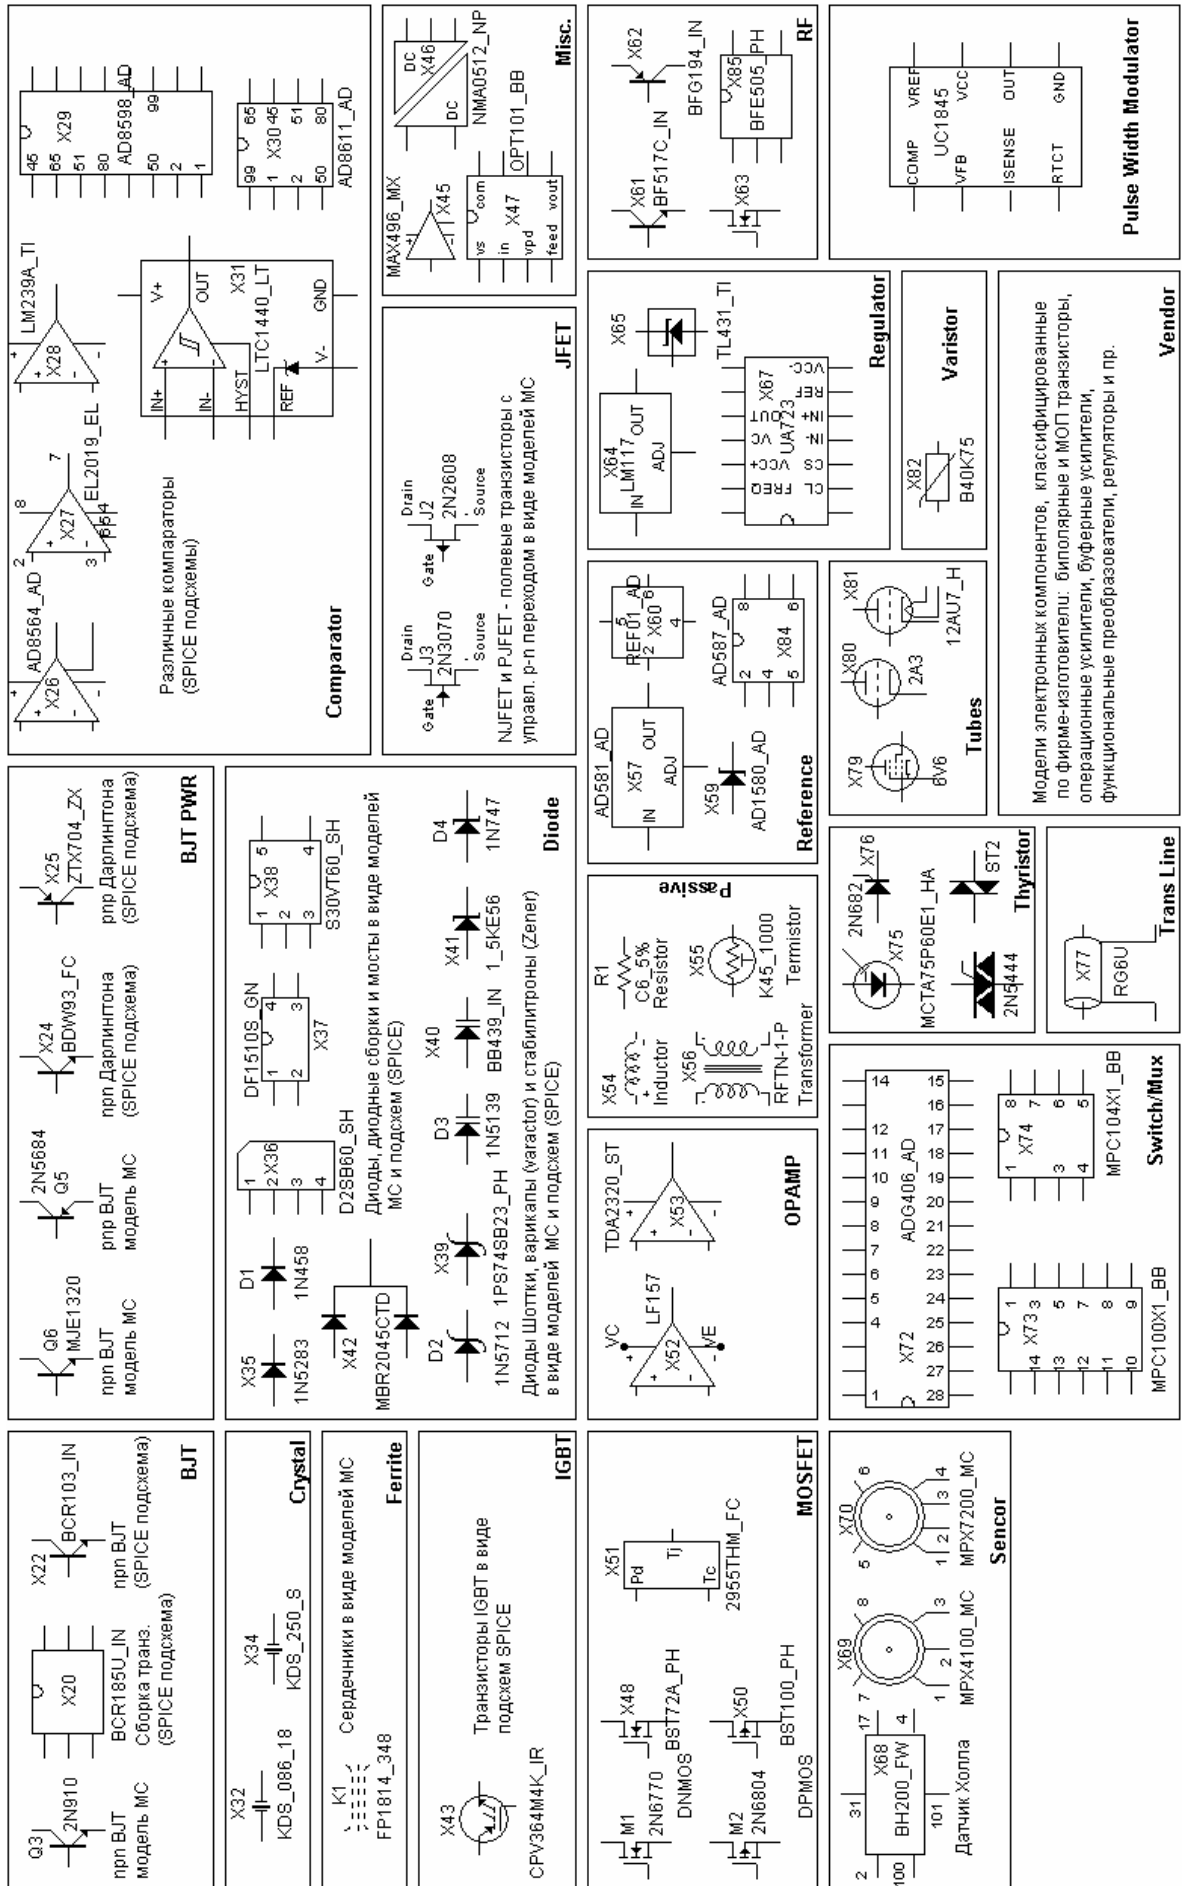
Comparator

Различные компараторы (SPICE подсхемы)

X26
AD8564_AD
X27
EL2019_EL
X28
LM239A_TI
X29
AD8598_AD
X30
AD8611_AD
X31
LTC1440_LT
V+
OUT
IN+
IN-
HYST
REF
V-
GND

Misc.

X45
MAX496_MX
X46
NMA0512_NP
DC
DC
X47
OPT101_BB
vs
in
vpd
com
feed
vout

JFET

NJFET и PJFET - полевые транзисторы с управл. p-n переходом в виде моделей MC

J3
2N3070
J2
2N2608
Drain
Gate
Source

RF

X61
BF517C_IN
X62
BFG194_IN
X63
X85
BFE505_PH

Pulse Width Modulator

UC1845
COMP
VFB
ISENSE
RTCT
VREF
VCC
OUT
GND

Regulator

X64
LM117
IN
OUT
ADJ
X65
TL431_TI
X67
UA723
VCC
REF
IN+
IN-
CS
CL
FREQ
VCC+
VC
VOUT

Varistor

X82
B40K75

Vendor

Модели электронных компонентов, классифицированные по фирме-изготовителю: биполярные и МОП транзисторы, операционные усилители, буферные усилители, функциональные преобразователи, регуляторы и пр.

Reference

X57
AD581_AD
IN
OUT
ADJ
X59
AD1580_AD
X60
REF01_AD
X84
AD587_AD

Tubes

X79
6V6
X80
2A3
X81
12AU7_H

BJT PWR

Q6
MJE1320
npn BJT модель MC
Q5
2N5684
pnp BJT модель MC
X24
BDW93_FC
npn Дарлингтона (SPICE подсхема)
X25
ZTX704_ZX
pnp Дарлингтона (SPICE подсхема)

Diode

X35
1N5283
D1
1N458
X36
D2SB60_SH
X37
DF1510S_GN
X38
S30VT60_SH
Диоды, диодные сборки и мосты в виде моделей MC и подсхем (SPICE)
X42
MBR2045CTD
D2
1N5712
X39
1PS74SB23_PH
D3
1N5139
X40
BB439_IN
X41
1_5KE56
D4
1N747
Диоды Шоттки, варикапы (varactor) и стабилитроны (Zener) в виде моделей MC и подсхем (SPICE)

Passive

R1
C6_5%
Resistor
X55
K45_1000
Termistor
X54
Inductor
X56
RFTN-1-P
Transformer

Thyristor

X76
2N682
X75
MCTA75P60E1_HA
2N5444
ST2

Trans Line

X77
RG6U

BJT

Q3
2N910
npn BJT модель MC
X20
BCR185U_IN
Сборка транз. (SPICE подсхема)
X22
BCR103_IN
npn BJT (SPICE подсхема)

Crystal

X32
KDS_086_18
X34
KDS_250_S

Ferrite

K1
FP1814_348
Сердечники в виде моделей MC

IGBT

X43
CPV364M4K_IR
Транзисторы IGBT в виде подсхем SPICE

OPAMP

X52
LF157
VC
VE
X53
TDA2320_ST

Switch/Mux

X72
ADG406_AD
X73
MPC100X1_BB
X74
MPC104X1_BB

MOSFET

M1
2N6770
DNMOS
X48
BST72A_PH
M2
2N6804
DPMOS
X50
BST100_PH
X51
2955THM_FC
Pd
Tj
Tc

Sencor

X68
BH200_FW
Датчик Холпа
X69
MPX4100_MC
X70
MPX7200_MC